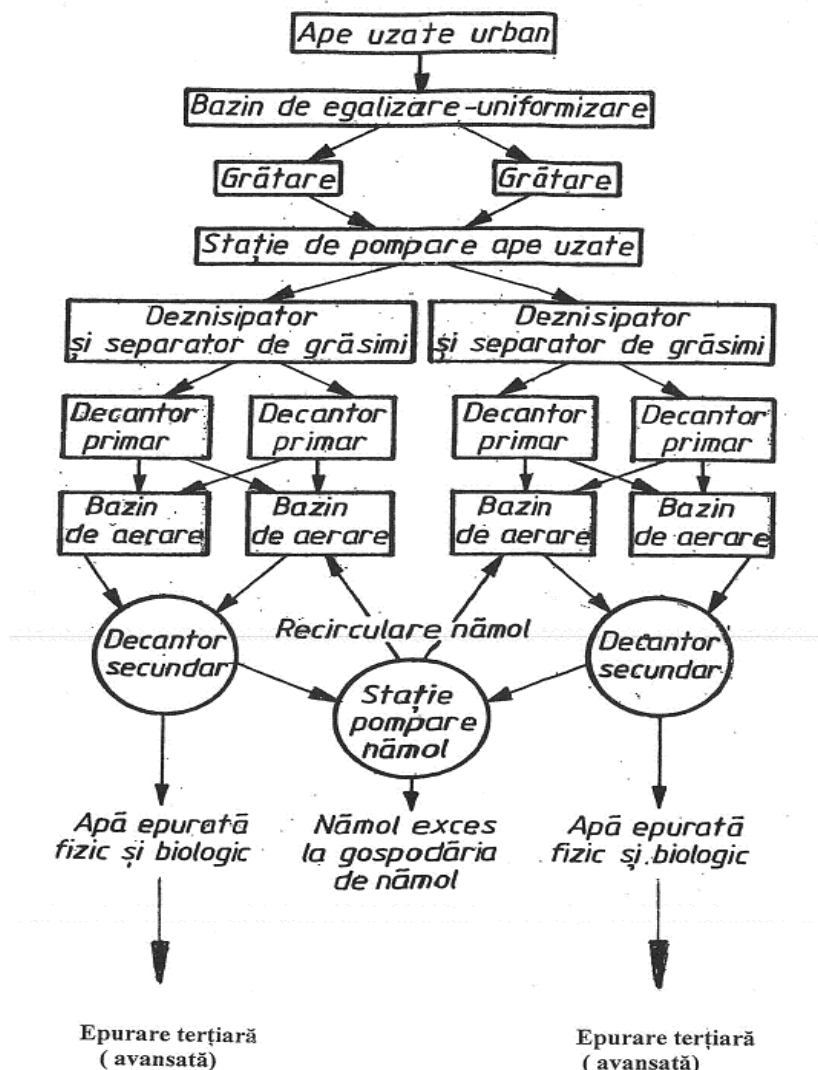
Ape uzate urban

Bazin de egalizare-uniformizare

Grătare

Grătare

Stație de pompare ape uzate

Deznisipator și separator de grăsimi

Deznisipator și separator de grăsimi

Decantor primar

Decantor primar

Decantor primar

Decantor primar

Bazin de aerare

Bazin de aerare

Bazin de aerare

Bazin de aerare

Decantor secundar

Recirculare nămol

Decantor secundar

Stație pompare nămol

Apă epurată fizic și biologic

Nămol exces la gospodăria de nămol

Apă epurată fizic și biologic

Epurare terțiară ( avansată)

Epurare terțiară ( avansată)